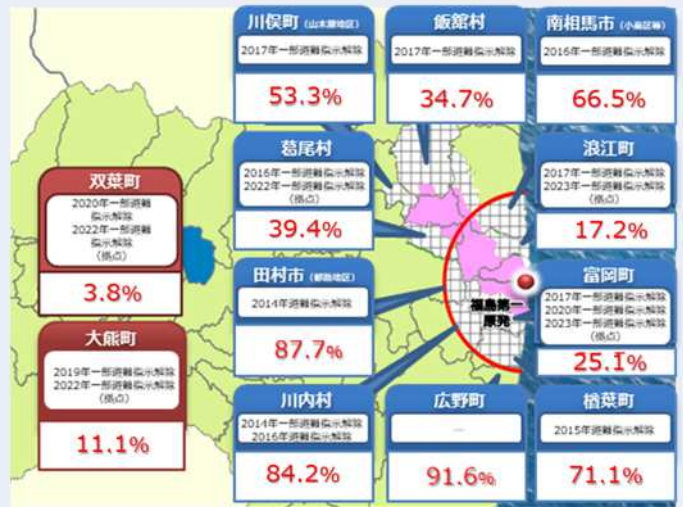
川俣町（山木屋地区）
2017年一部避難指示解除
53.3%

飯舘村
2017年一部避難指示解除
34.7%

南相馬市（小高区等）
2016年一部避難指示解除
66.5%

双葉町
2020年一部避難指示解除
2022年一部避難指示解除
（拠点）
3.8%

葛尾村
2016年一部避難指示解除
2022年一部避難指示解除
（拠点）
39.4%

浪江町
2017年一部避難指示解除
2023年一部避難指示解除
（拠点）
17.2%

田村市（都路地区）
2014年避難指示解除
87.7%

福島第一原発

富岡町
2017年一部避難指示解除
2020年一部避難指示解除
2023年一部避難指示解除
（拠点）
25.1%

大熊町
2019年一部避難指示解除
2022年一部避難指示解除
（拠点）
11.1%

川内村
2014年一部避難指示解除
2016年避難指示解除
84.2%

広野町
—
91.6%

楢葉町
2015年避難指示解除
71.1%